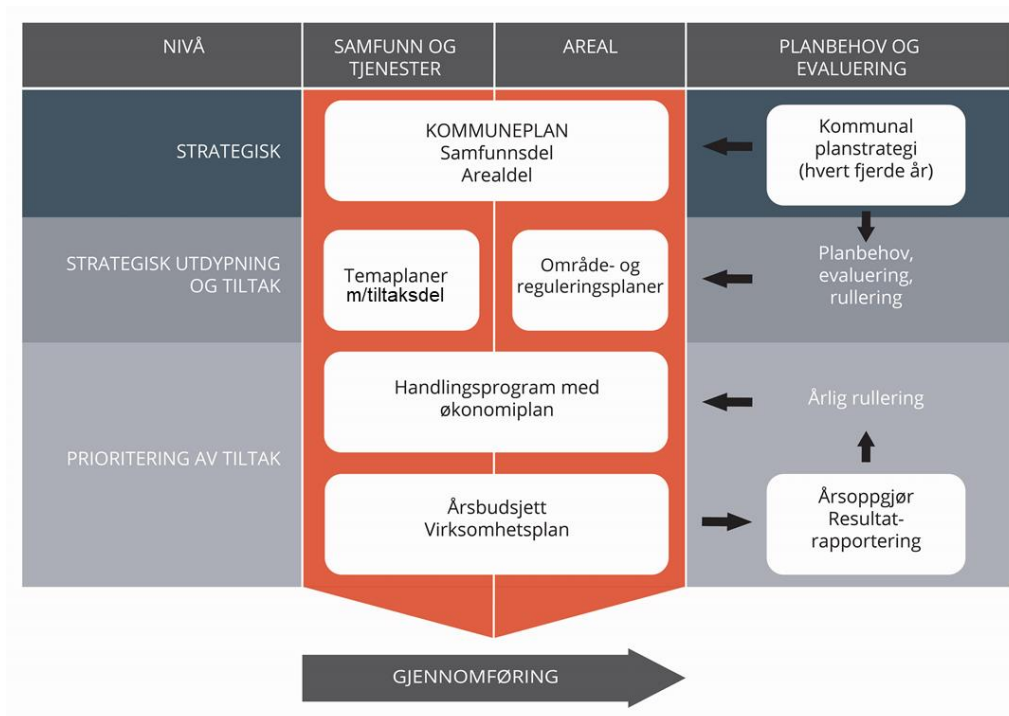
| NIVÅ | SAMFUNN OG TJENESTER | AREAL | PLANBEHOV OG EVALUERING |
|---|---|---|---|
| STRATEGISK | KOMMUNEPLAN Samfunnsdel Arealdel | | Kommunal planstrategi (hvert fjerde år) |
| STRATEGISK UTDYPNING OG TILTAK | Temaplaner m/tiltaksdel | Område- og reguleringsplaner | Planbehov, evaluering, rullering |
| PRIORITERING AV TILTAK | Handlingsprogram med økonomiplan | | Årlig rullering |
| | Årsbudsjett Virksomhetsplan | | Årsoppgjør Resultat-rapportering |

GJENNOMFØRING